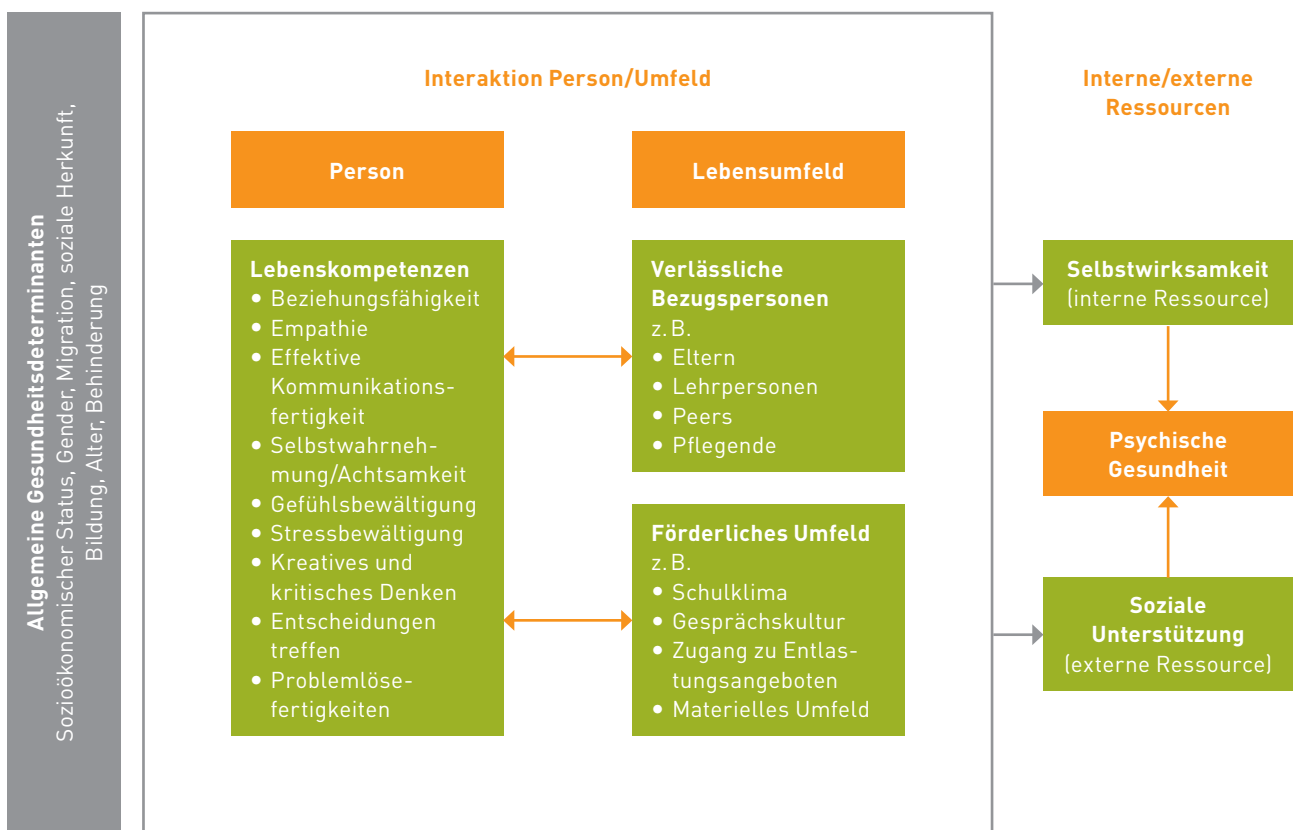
Allgemeine Gesundheitsdeterminanten
Sozioökonomischer Status, Gender, Migration, soziale Herkunft, Bildung, Alter, Behinderung

Interaktion Person/Umfeld

Person

Lebensumfeld

Lebenskompetenzen
• Beziehungsfähigkeit
• Empathie
• Effektive Kommunikationsfertigkeit
• Selbstwahrnehmung/Achtsamkeit
• Gefühlsbewältigung
• Stressbewältigung
• Kreatives und kritisches Denken
• Entscheidungen treffen
• Problemlösefertigkeiten

Verlässliche Bezugspersonen
z. B.
• Eltern
• Lehrpersonen
• Peers
• Pflegende

Förderliches Umfeld
z. B.
• Schulklima
• Gesprächskultur
• Zugang zu Entlastungsangeboten
• Materielles Umfeld

Interne/externe Ressourcen

Selbstwirksamkeit (interne Ressource)

Psychische Gesundheit

Soziale Unterstützung (externe Ressource)